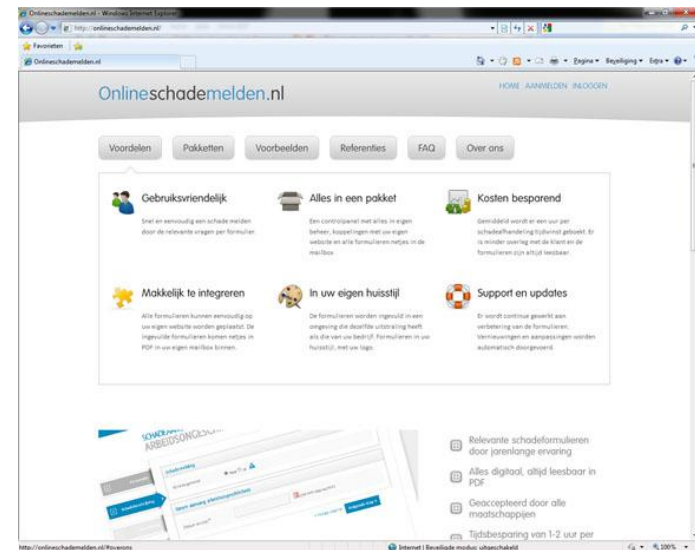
Onlineschademelden.nl - Windows Internet Explorer

http://onlineschademelden.nl/

Favorieten

Onlineschademelden.nl

Pagina ▾ Beveiliging ▾ Extra ▾

Onlineschademelden.nl

HOME AANMELDEN INLOGGEN

Voordelen Pakketten Voorbeelden Referenties FAQ Over ons

Gebruiksvriendelijk

Snel en eenvoudig een schade melden door de relevante vragen per formulier.

Alles in een pakket

Een controlpanel met alles in eigen beheer, koppelingen met uw eigen website en alle formulieren netjes in de mailbox.

Kosten besparend

Gemiddeld wordt er een uur per schadeafhandeling tijdwinst geboekt. Er is minder overleg met de klant en de formulieren zijn altijd leesbaar.

Makkelijk te integreren

Alle formulieren kunnen eenvoudig op uw eigen website worden geplaatst. De ingevulde formulieren komen netjes in PDF in uw eigen mailbox binnen.

In uw eigen huisstijl

De formulieren worden ingevuld in een omgeving die dezelfde uitstraling heeft als die van uw bedrijf. Formulieren in uw huisstijl, met uw logo.

Support en updates

Er wordt continue gewerkt aan verbetering van de formulieren. Vernieuwingen en aanpassingen worden automatisch doorgevoerd.

SCHADEAANGIFTE ARBEIDSONGESCH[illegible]

Relevante schadeformulieren door jarenlange ervaring

Alles digitaal, altijd leesbaar in PDF

Geaccepteerd door alle maatschappijen

Tijdsbesparing van 1-2 uur per

http://onlineschademelden.nl/#voordelen

Internet | Beveiligde modus: uitgeschakeld

100%